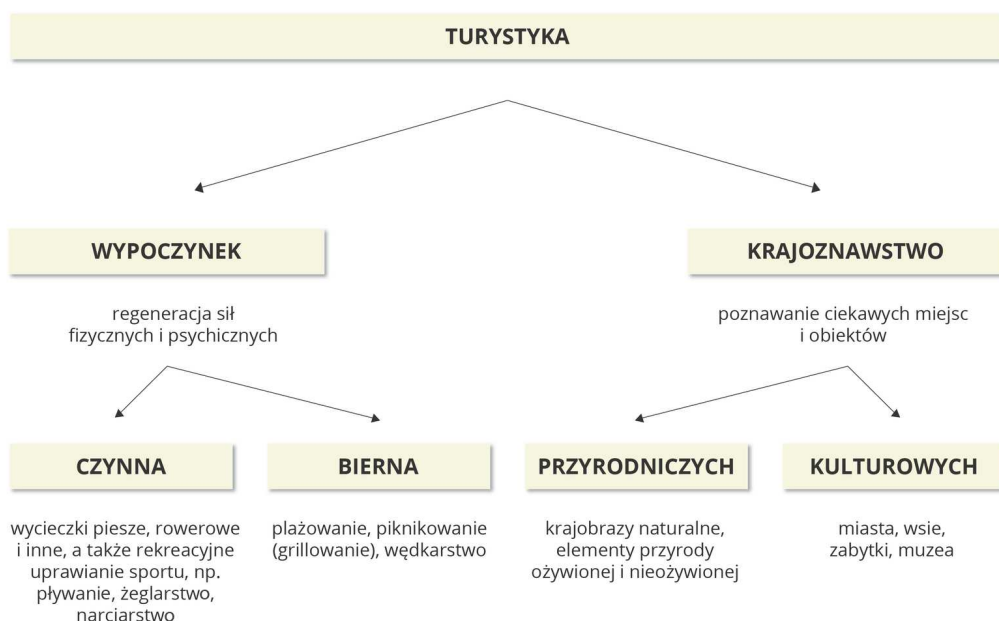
TURYSTYKA

WYPOCZYNEK

regeneracja sił fizycznych i psychicznych

KRAJOZNAWSTWO

poznawanie ciekawych miejsc i obiektów

CZYNNA

wycieczki piesze, rowerowe i inne, a także rekreacyjne uprawianie sportu, np. pływanie, żeglarstwo, narciarstwo

BIERNA

plażowanie, piknikowanie (grillowanie), wędkarstwo

PRZYRODNICZYCH

krajobrazy naturalne, elementy przyrody ożywionej i nieożywionej

KULTUROWYCH

miasta, wsie, zabytki, muzea